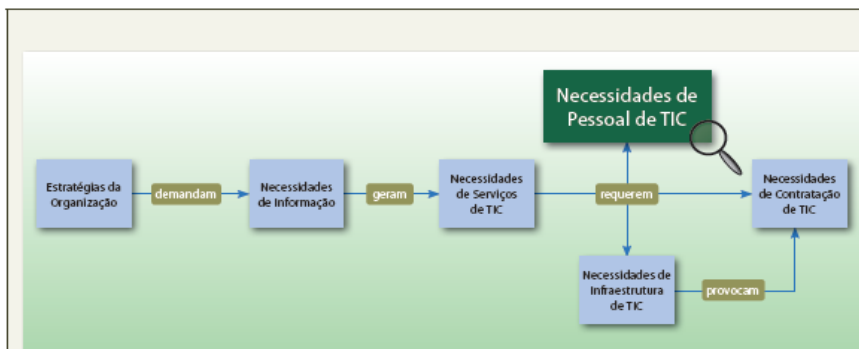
Necessidades de Pessoal de TIC

Estratégias da Organização

demandam

Necessidades de Informação

geram

Necessidades de Serviços de TIC

requerem

Necessidades de Contratação de TIC

Necessidades de Infraestrutura de TIC

provocam